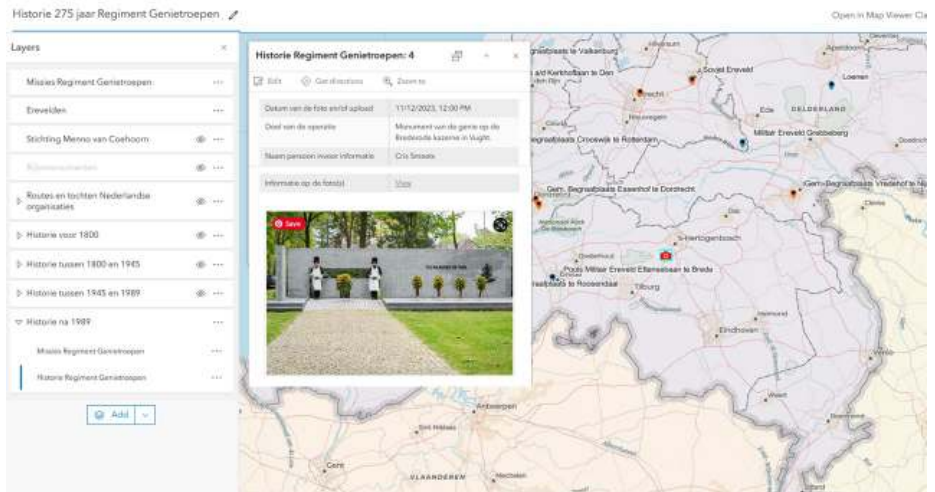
Historie 275 jaar Regiment Genietroepen

Open in Map Viewer Cla

Layers

Missies Regiment Genietroepen

Erevelden

Stichting Menno van Coehoorn

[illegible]

Routes en tochten Nederlandse organisaties

Historie voor 1800

Historie tussen 1800 en 1945

Historie tussen 1945 en 1989

Historie na 1989

Missies Regiment Genietroepen

Historie Regiment Genietroepen

Add

Historie Regiment Genietroepen: 4

Edit Get directions Zoom to

| | |
|---|---|
| Datum van de foto en/of upload | 11/12/2023, 12:00 PM |
| Doel van de operatie | Monument van de genie op de Bredevoorde kazerne in Vught. |
| Naam persoon invoer informatie | Cris Smeele |
| Informatie op de foto(s) | View |

Save

Valkenburg
Apeldoorn
Soest Ereveld
Loenen
Utrecht
Ede
GELDERLAND
Nieuwegein
Militair Ereveld Grebbeberg
Begraafplaats Crooswijk te Rotterdam
Gem. Begraafplaats Essenhof te Dordrecht
Gem. Begraafplaats Vredehof te Nijmegen
Dordrecht
's-Hertogenbosch
Oosterhout
Poolse Militair Ereveld Ettensebaan te Breda
Roosendaal
Tilburg
Eindhoven
Venlo
Weert
Antwerpen
Gent
VLAANDEREN
Mechelen